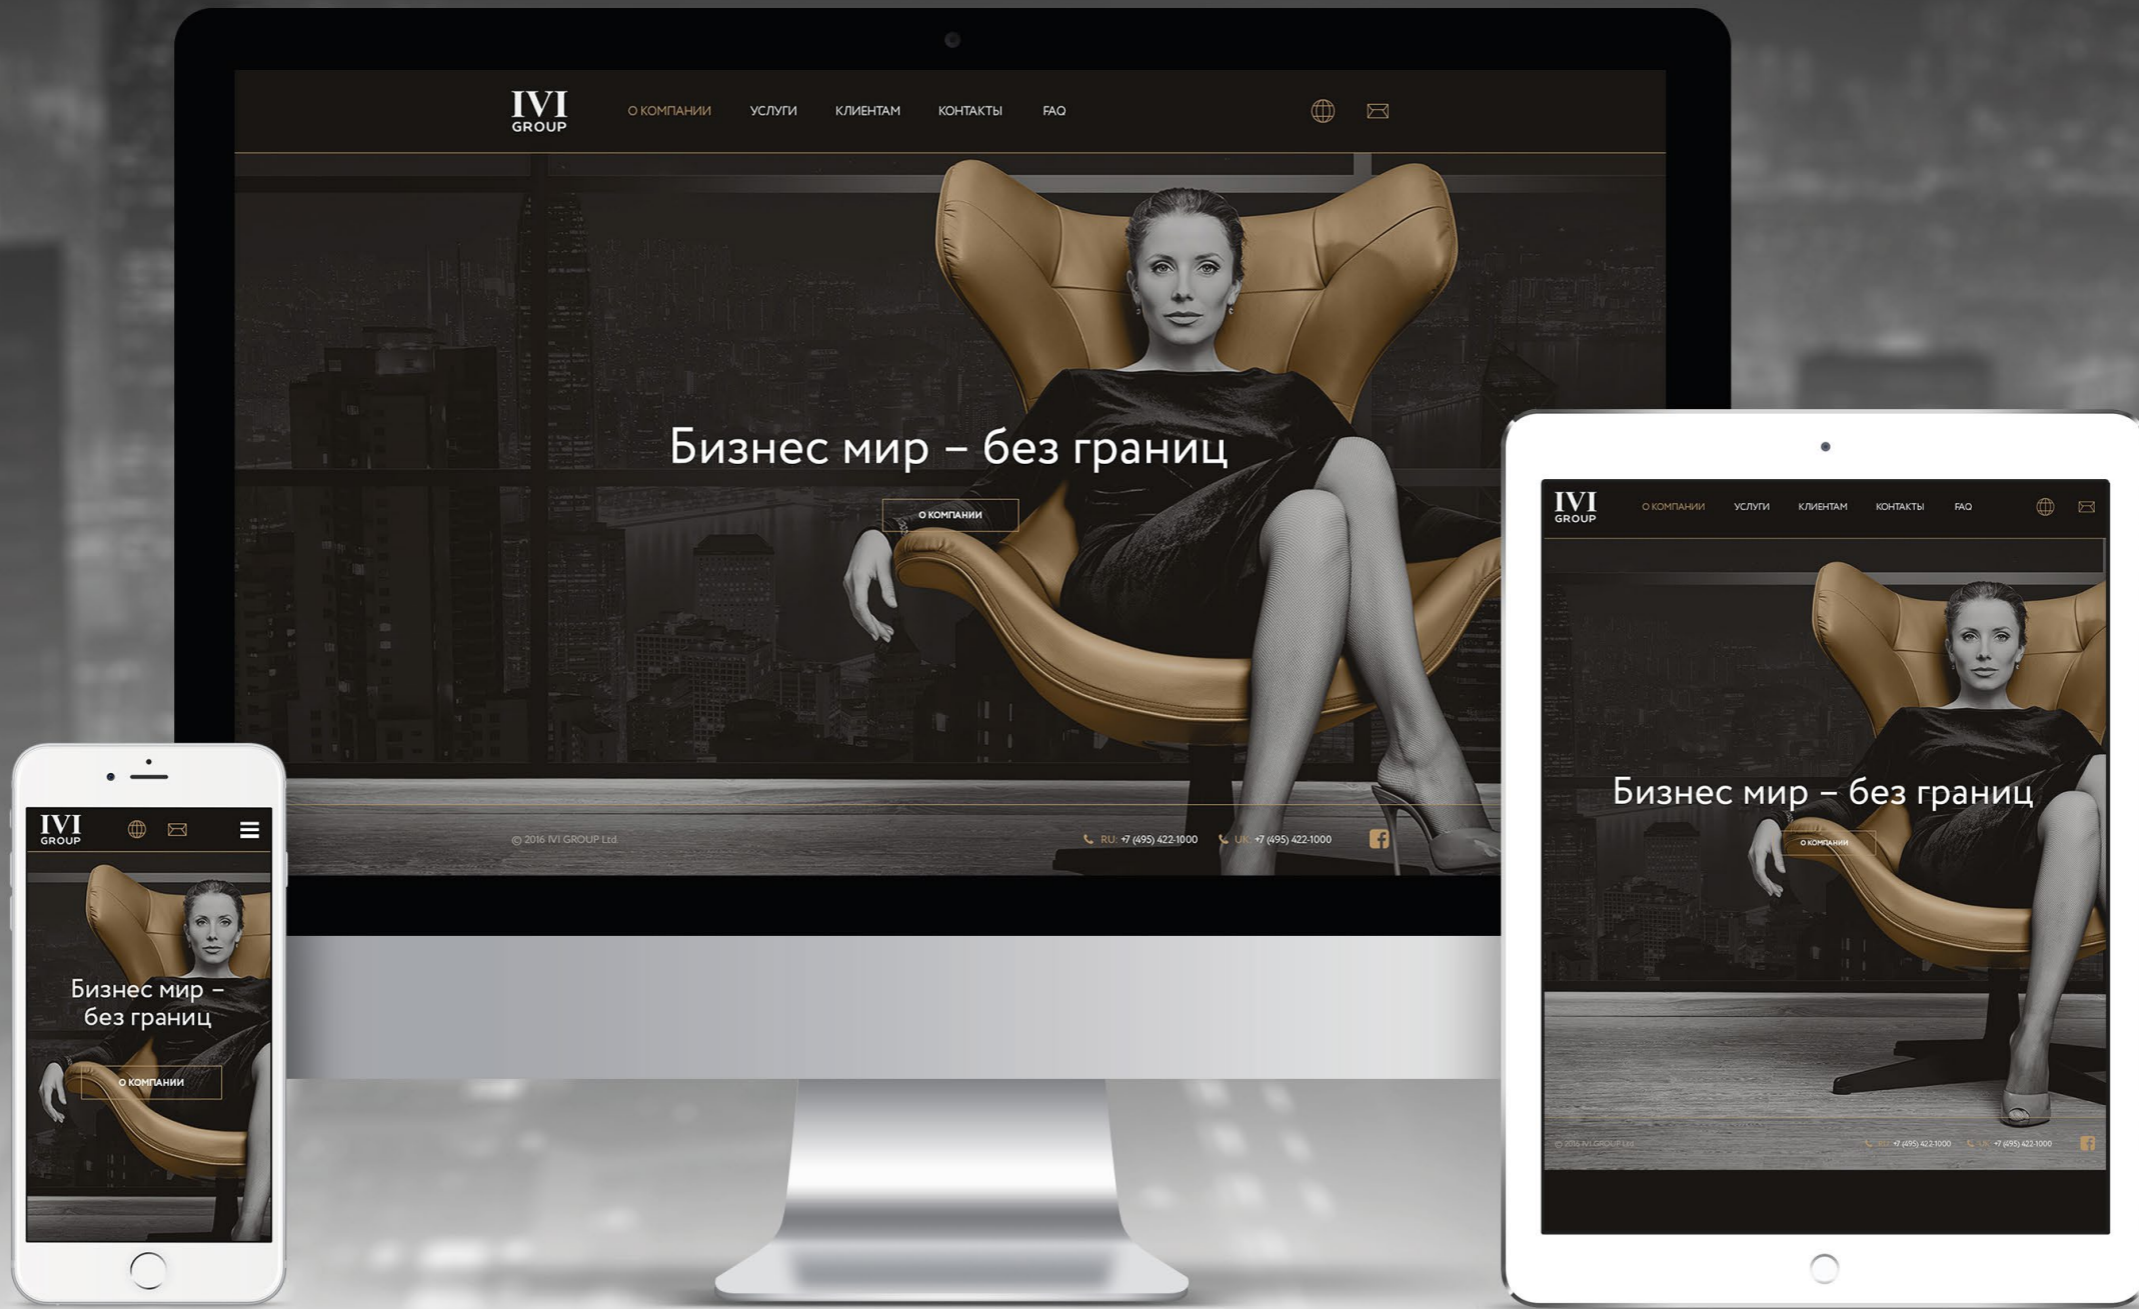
IVI GROUP

О КОМПАНИИ УСЛУГИ КЛИЕНТАМ КОНТАКТЫ FAQ

Бизнес мир – без границ

О КОМПАНИИ

© 2016 IVI GROUP Ltd.

RU: +7 (495) 422-1000 UK: +7 (495) 422-1000

IVI GROUP

О КОМПАНИИ УСЛУГИ КЛИЕНТАМ КОНТАКТЫ FAQ

Бизнес мир – без границ

О КОМПАНИИ

© 2016 IVI GROUP Ltd.

RU: +7 (495) 422-1000 UK: +7 (495) 422-1000

IVI GROUP

Бизнес мир – без границ

О КОМПАНИИ